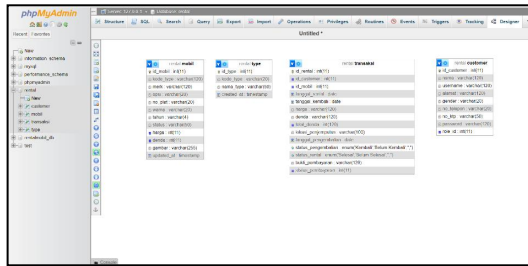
phpMyAdmin

Recent Favorites

New
information_schema
mysql
performance_schema
phpmyadmin
rental
New
customer
mobil
transaksi
type
rentalmobil_db
test

Server: 127.0.0.1 » Database: rental

Structure SQL Search Query Export Import Operations Privileges Routines Events Triggers Tracking Designer

Untitled *

rental mobil
id_mobil : int(11)
kode_type : varchar(120)
merk : varchar(120)
type : varchar(20)
no_plat : varchar(20)
warna : varchar(20)
tahun : varchar(4)
status : varchar(50)
harga : int(11)
denda : int(11)
gambar : varchar(255)
update_at : timestamp

rental type
id_type : int(11)
kode_type : varchar(20)
nama_type : varchar(50)
created_at : timestamp

rental transaksi
id_rental : int(11)
id_customer : int(11)
id_mobil : int(11)
tanggal_rental : date
tanggal_kembali : date
harga : varchar(120)
denda : varchar(120)
total_denda : int(120)
status_pengembalian : varchar(100)
tanggal_pengembalian : date
status_pengembalian : enum('Kembali','Belum Kembali','')
status_rental : enum('Selesai','Belum Selesai','')
bukti_pembayaran : varchar(100)
status_pembayaran : int(11)

rental customer
id_customer : int(11)
nama : varchar(120)
username : varchar(120)
alamat : varchar(120)
gender : varchar(20)
no_telepon : varchar(20)
no_ktp : varchar(50)
password : varchar(120)
role_id : int(11)

Console